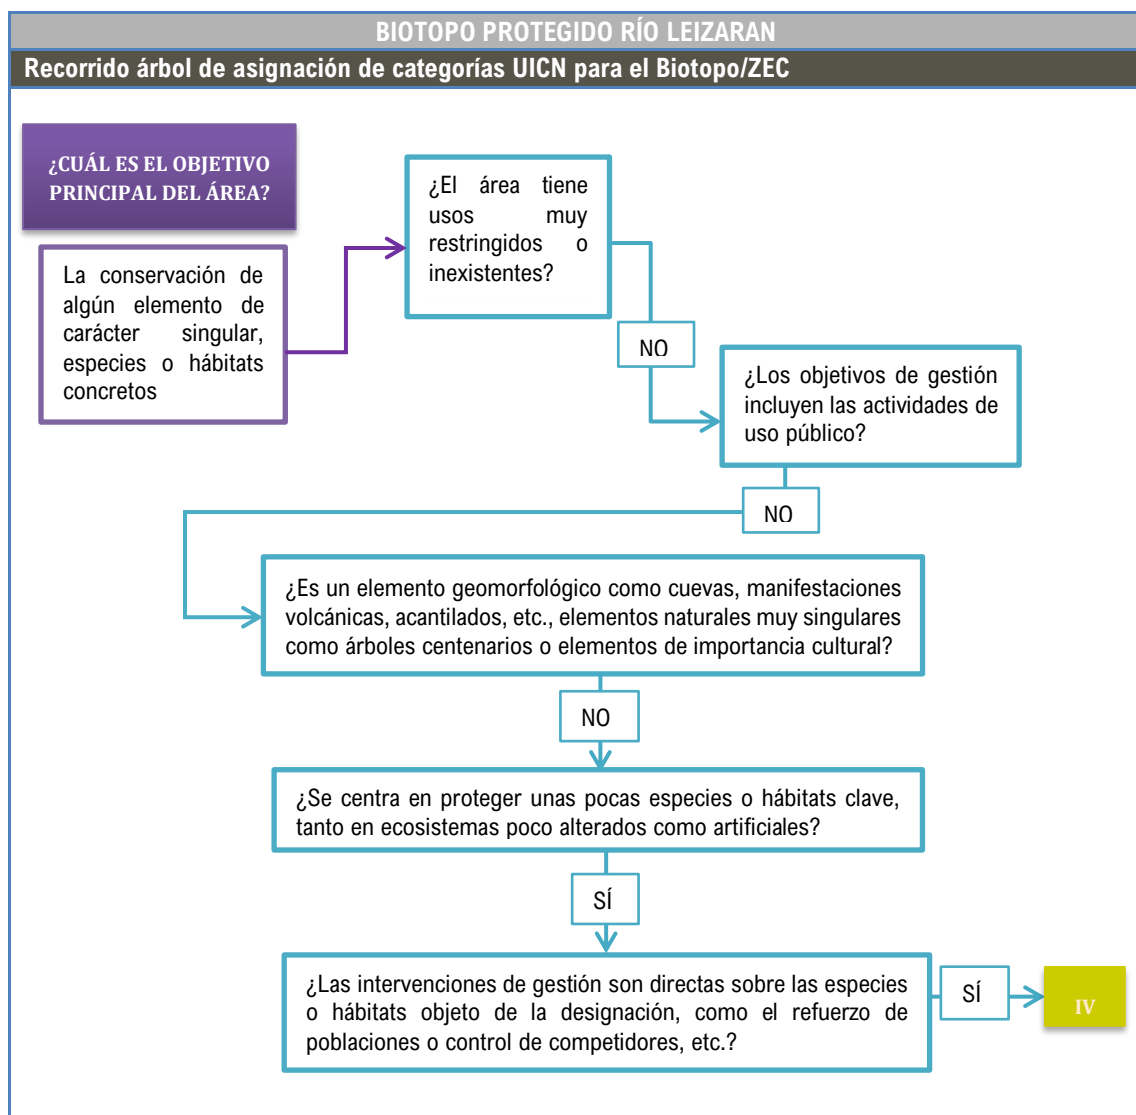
BIOTOPO PROTEGIDO RÍO LEIZARAN

Recorrido árbol de asignación de categorías UICN para el Biotopo/ZEC

¿CUÁL ES EL OBJETIVO PRINCIPAL DEL ÁREA?

La conservación de algún elemento de carácter singular, especies o hábitats concretos

¿El área tiene usos muy restringidos o inexistentes?

NO

¿Los objetivos de gestión incluyen las actividades de uso público?

NO

¿Es un elemento geomorfológico como cuevas, manifestaciones volcánicas, acantilados, etc., elementos naturales muy singulares como árboles centenarios o elementos de importancia cultural?

NO

¿Se centra en proteger unas pocas especies o hábitats clave, tanto en ecosistemas poco alterados como artificiales?

SÍ

¿Las intervenciones de gestión son directas sobre las especies o hábitats objeto de la designación, como el refuerzo de poblaciones o control de competidores, etc.?

SÍ

IV